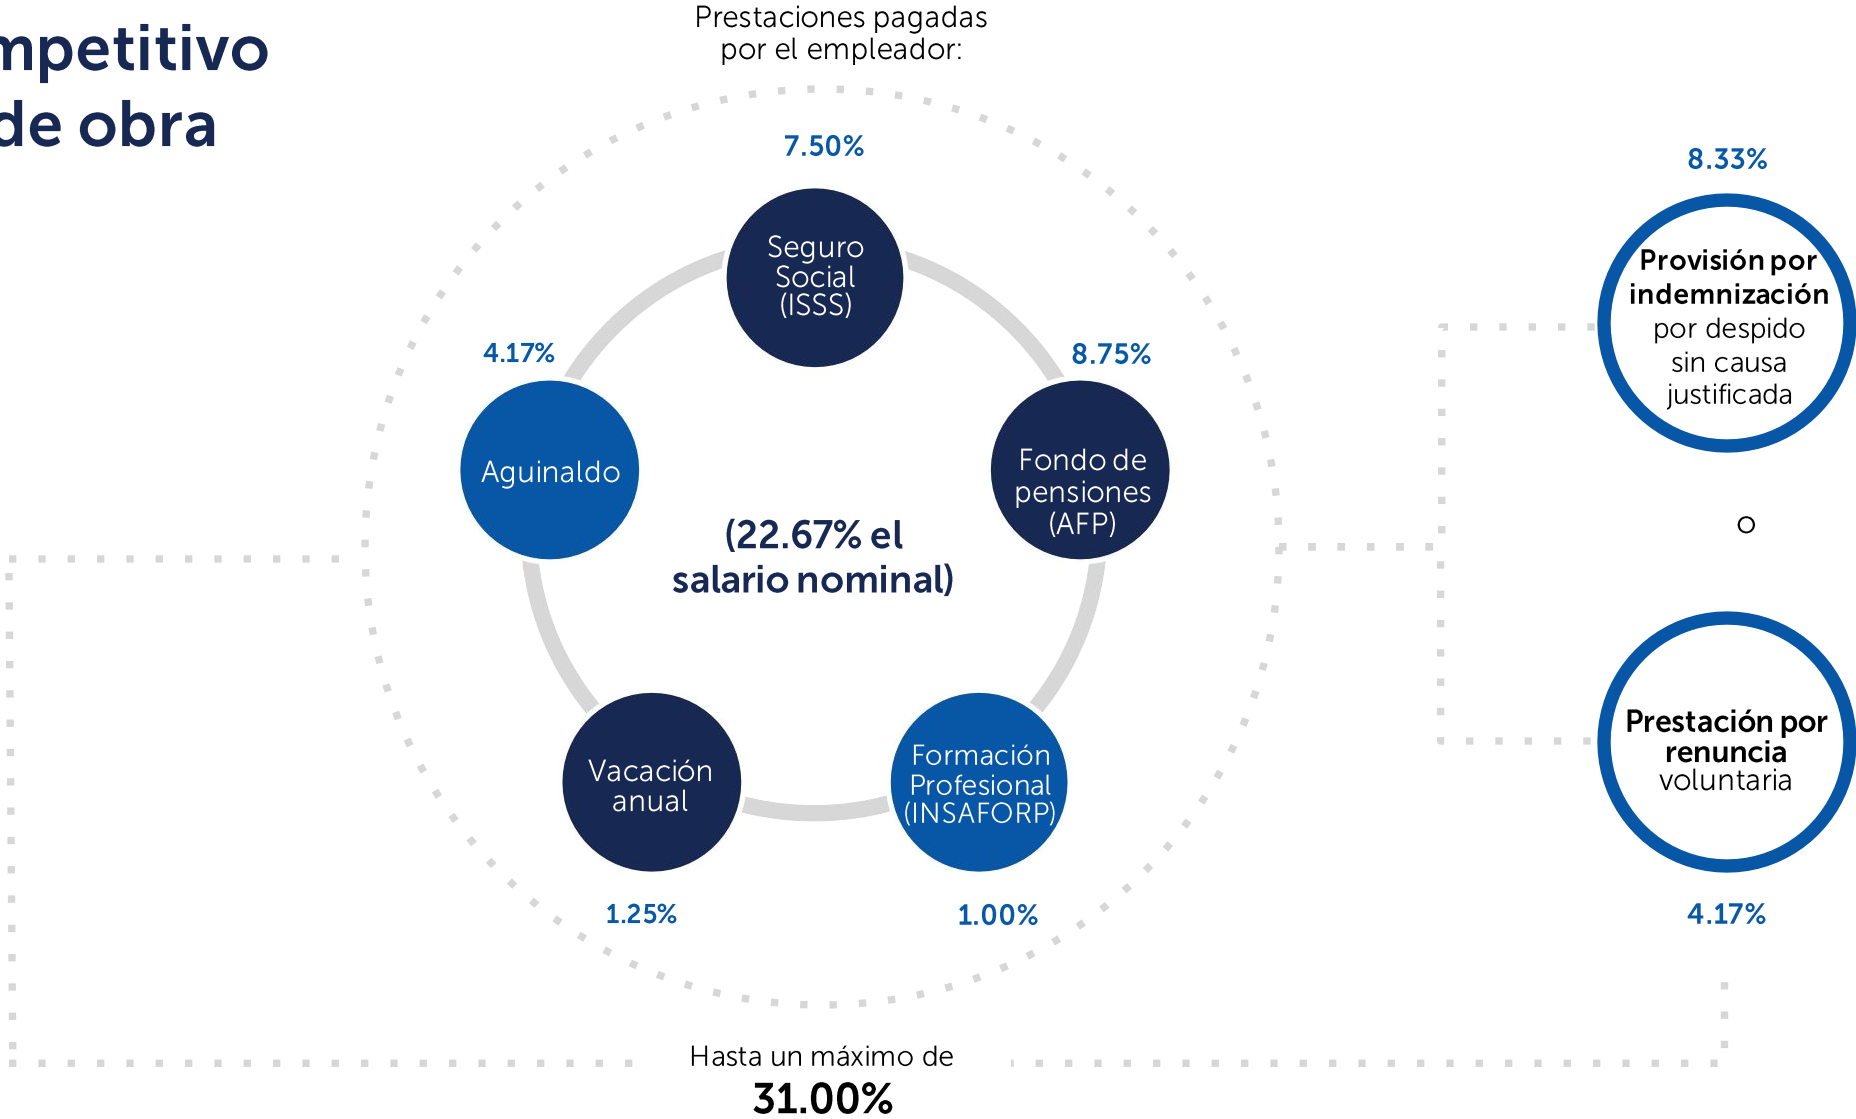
mpetitivo
de obra

Prestaciones pagadas por el empleador:

7.50%

Seguro Social (ISSS)

4.17%

8.75%

Aguinaldo

Fondo de pensiones (AFP)

(22.67% el salario nominal)

Vacación anual

Formación Profesional (INSAFORP)

1.25%

1.00%

8.33%

Provisión por indemnización por despido sin causa justificada

o

Prestación por renuncia voluntaria

4.17%

Hasta un máximo de
31.00%